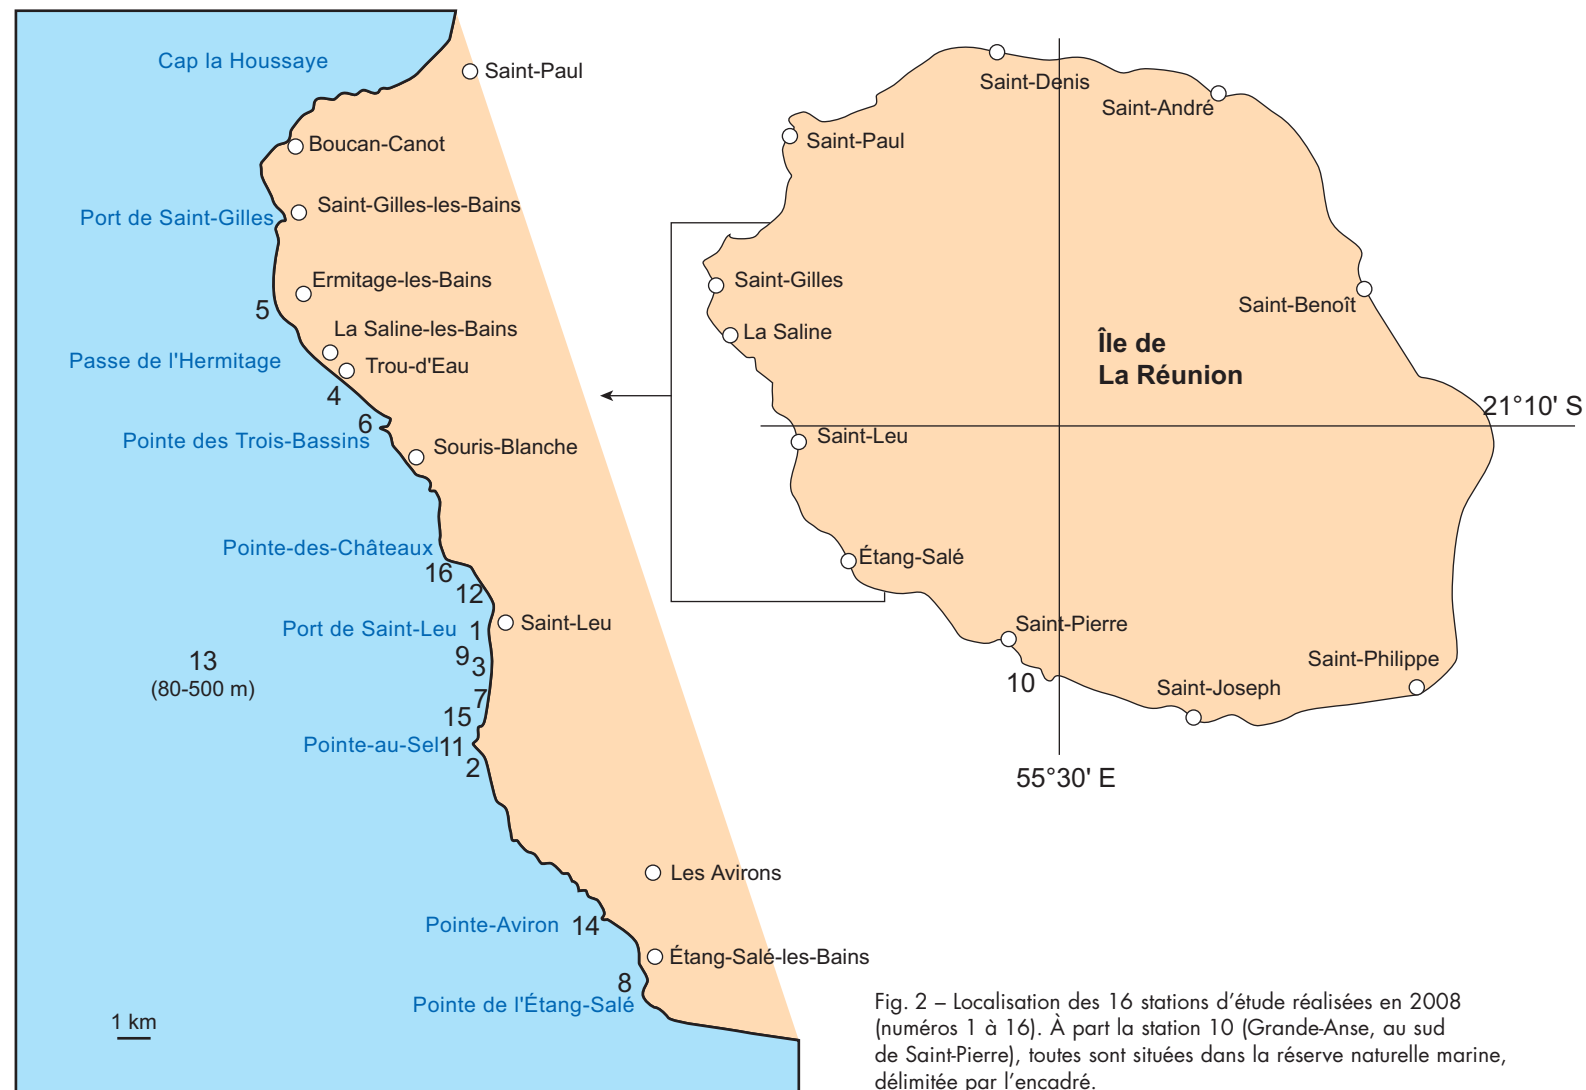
Cap la Houssaye
Saint-Paul
Boucan-Canot
Port de Saint-Gilles
Saint-Gilles-les-Bains
Ermitage-les-Bains
5
La Saline-les-Bains
Passe de l'Hermitage
Trou-d'Eau
4
6
Pointe des Trois-Bassins
Souris-Blanche
Pointe-des-Châteaux
16
12
Saint-Leu
Port de Saint-Leu
1
9
3
13
(80-500 m)
7
15
Pointe-au-Sel
11
2
Les Avirons
Pointe-Aviron
14
Étang-Salé-les-Bains
8
Pointe de l'Étang-Salé
1 km

Saint-Denis
Saint-André
Saint-Paul
Saint-Gilles
La Saline
Saint-Benoît
Île de La Réunion
21°10' S
Saint-Leu
Étang-Salé
Saint-Pierre
Saint-Philippe
10
Saint-Joseph
55°30' E

Fig. 2 – Localisation des 16 stations d'étude réalisées en 2008 (numéros 1 à 16). À part la station 10 (Grande-Anse, au sud de Saint-Pierre), toutes sont situées dans la réserve naturelle marine, délimitée par l'encadré.